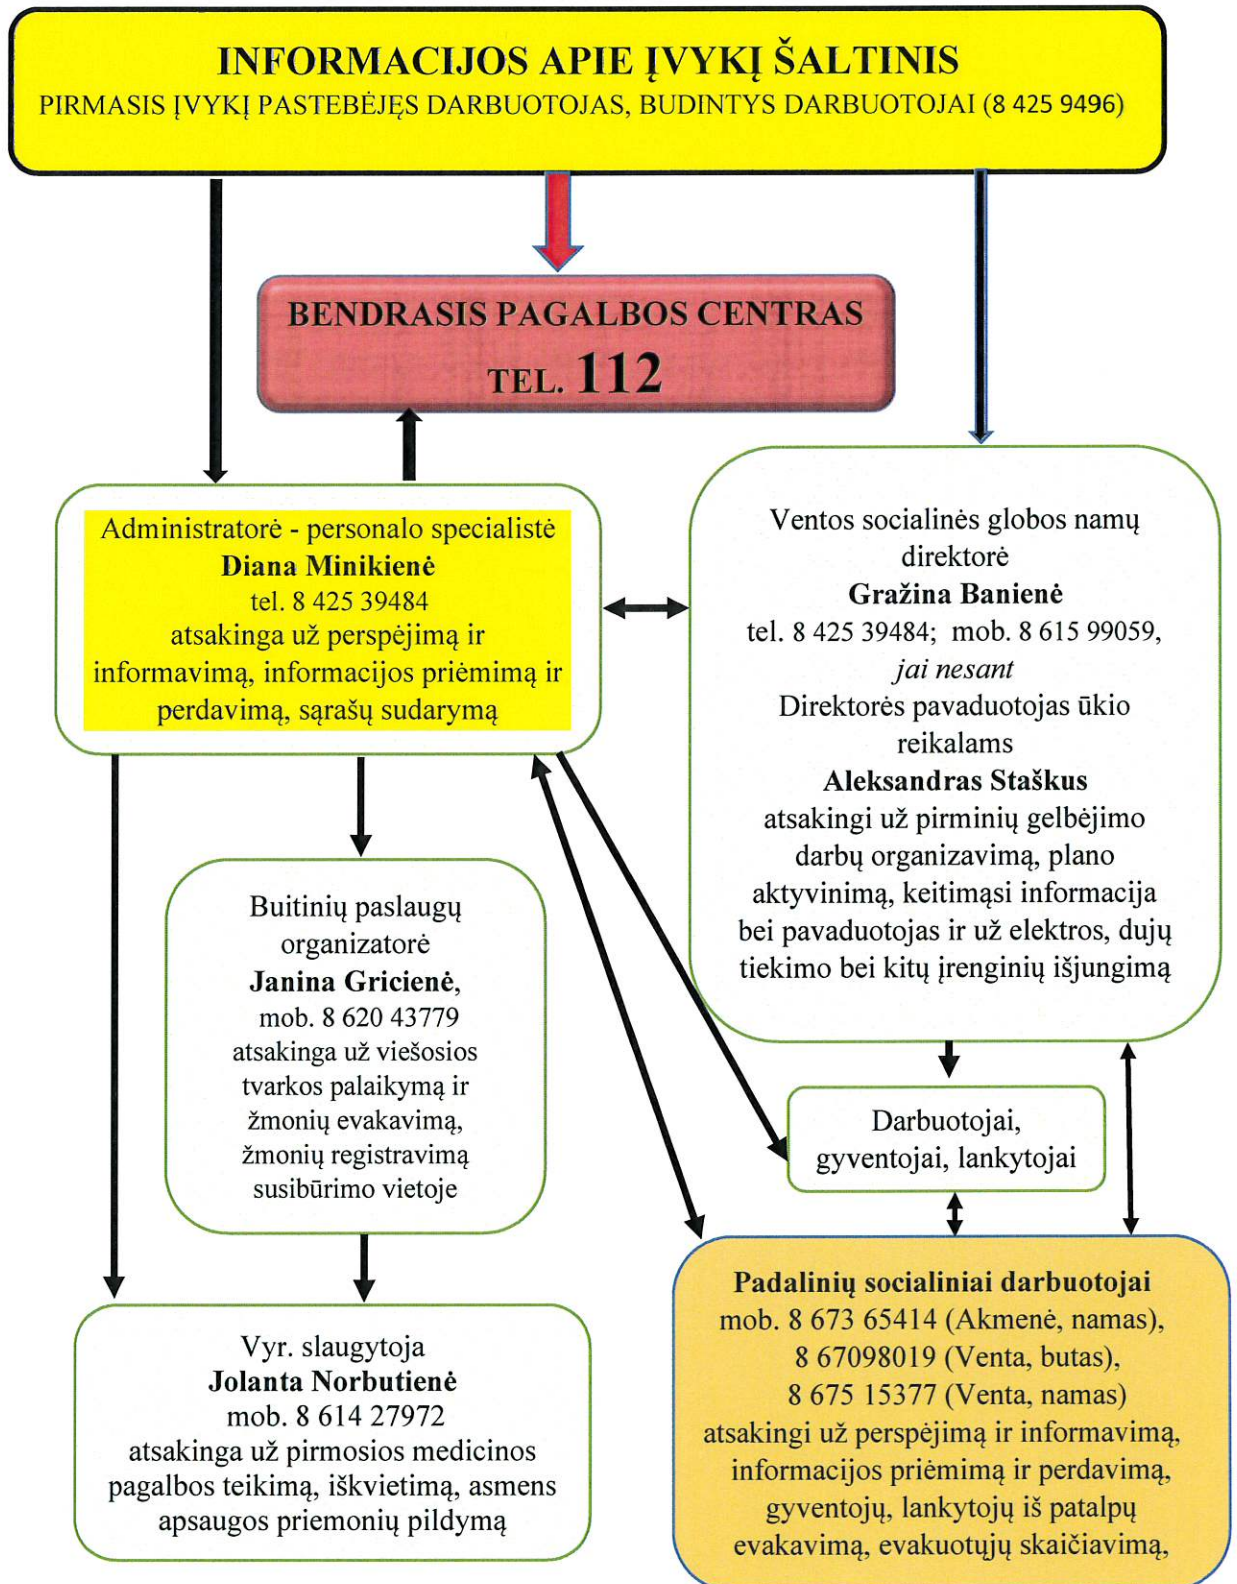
INFORMACIJOS APIE ĮVYKĮ ŠALTINIS
PIRMASIS ĮVYKĮ PASTEBĖJĘS DARBUOTOJAS, BUDINTYS DARBUOTOJAI (8 425 9496)

BENDRASIS PAGALBOS CENTRAS
TEL. 112

Administratorė - personalo specialistė
Diana Minikienė
tel. 8 425 39484
atsakinga už perspėjimą ir informavimą, informacijos priėmimą ir perdavimą, sąrašų sudarymą

Ventos socialinės globos namų direktorė
Gražina Banienė
tel. 8 425 39484; mob. 8 615 99059,
jai nesant
Direktorės pavaduotojas ūkio reikalams
Aleksandras Staškus
atsakingi už pirminių gelbėjimo darbų organizavimą, plano aktyvinimą, keitimąsi informacija bei pavaduotojas ir už elektros, dujų tiekimo bei kitų įrenginių išjungimą

Buitinių paslaugų organizatorė
Janina Griciené,
mob. 8 620 43779
atsakinga už viešosios tvarkos palaikymą ir žmonių evakavimą, žmonių registravimą susibūrimo vietoje

Darbuotojai, gyventojai, lankytojai

Vyr. slaugytoja
Jolanta Norbutienė
mob. 8 614 27972
atsakinga už pirmosios medicinos pagalbos teikimą, iškvietimą, asmens apsaugos priemonių pildymą

Padalinių socialiniai darbuotojai
mob. 8 673 65414 (Akmenė, namas),
8 67098019 (Venta, butas),
8 675 15377 (Venta, namas)
atsakingi už perspėjimą ir informavimą, informacijos priėmimą ir perdavimą, gyventojų, lankytojų iš patalpų evakavimą, evakuotųjų skaičiavimą,